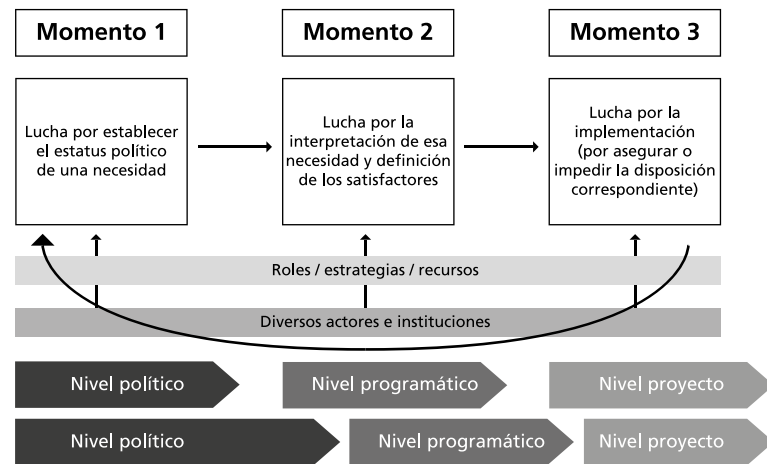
Momento 1

Momento 2

Momento 3

Lucha por establecer el estatus político de una necesidad

Lucha por la interpretación de esa necesidad y definición de los satisfactores

Lucha por la implementación (por asegurar o impedir la disposición correspondiente)

Roles / estrategias / recursos

Diversos actores e instituciones

Nivel político

Nivel programático

Nivel proyecto

Nivel político

Nivel programático

Nivel proyecto